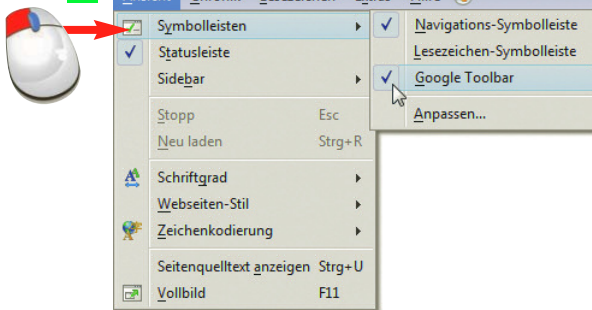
Symbolleisten
Statusleiste
Sidebar
Stopp Esc
Neu laden Strg+R
Schriftgrad
Webseiten-Stil
Zeichenkodierung
Seitenquelltext anzeigen Strg+U
Vollbild F11

Navigations-Symbolleiste
Lesezeichen-Symbolleiste
Google Toolbar
Anpassen...